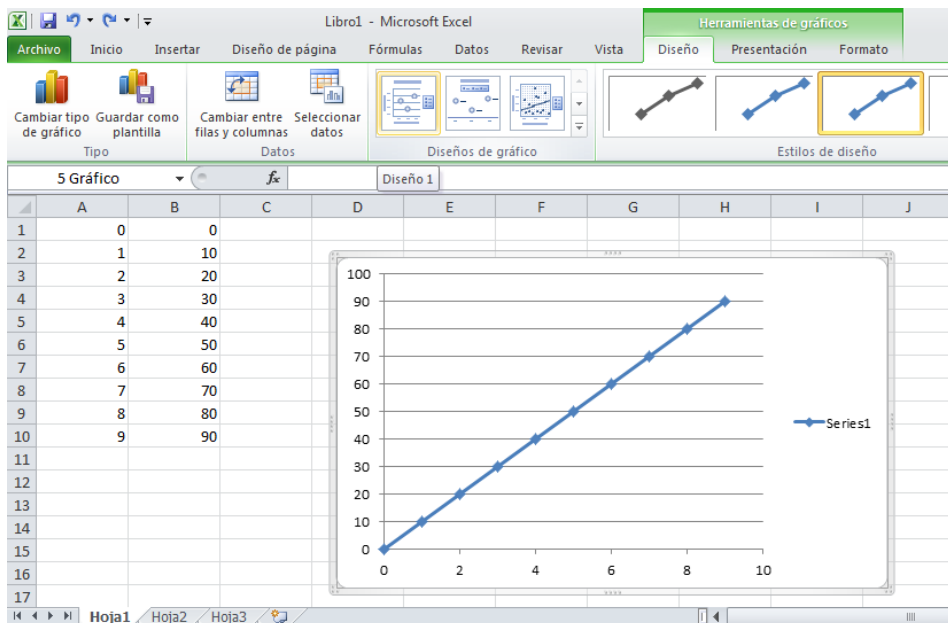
Libro1 - Microsoft Excel

Herramientas de gráficos

Archivo | Inicio | Insertar | Diseño de página | Fórmulas | Datos | Revisar | Vista | Diseño | Presentación | Formato

Cambiar tipo de gráfico | Guardar como plantilla
Tipo

Cambiar entre filas y columnas | Seleccionar datos
Datos

Diseños de gráfico

Estilos de diseño

5 Gráfico

$f_x$

Diseño 1

| | A | B | C | D | E | F | G | H | I | J |
|---|---|---|---|---|---|---|---|---|---|---|
| 1 | 0 | 0 | | | | | | | | |
| 2 | 1 | 10 | | | | | | | | |
| 3 | 2 | 20 | | | | | | | | |
| 4 | 3 | 30 | | | | | | | | |
| 5 | 4 | 40 | | | | | | | | |
| 6 | 5 | 50 | | | | | | | | |
| 7 | 6 | 60 | | | | | | | | |
| 8 | 7 | 70 | | | | | | | | |
| 9 | 8 | 80 | | | | | | | | |
| 10 | 9 | 90 | | | | | | | | |
| 11 | | | | | | | | | | |
| 12 | | | | | | | | | | |
| 13 | | | | | | | | | | |
| 14 | | | | | | | | | | |
| 15 | | | | | | | | | | |
| 16 | | | | | | | | | | |
| 17 | | | | | | | | | | |

100
90
80
70
60
50
40
30
20
10
0
0 2 4 6 8 10

Series1

Hoja1 | Hoja2 | Hoja3